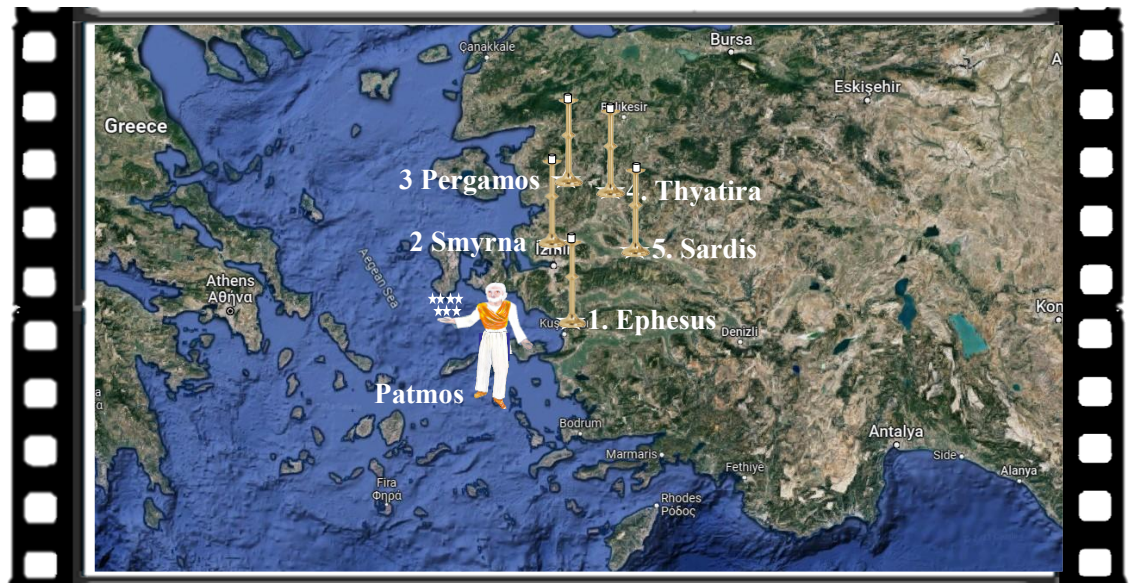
Çanakkale
Bursa
Eskişehir
Greece
Balıkesir
3 Pergamos
4. Thyatira
2 Smyrna
İzmir
5. Sardis
Aegean Sea
Athens
Αθήνα
Kuşadası
1. Ephesus
Denizli
Patmos
Bodrum
Marmaris
Fethiye
Antalya
Side
Alanya
Fira
Φηρά
Rhodes
Ρόδος